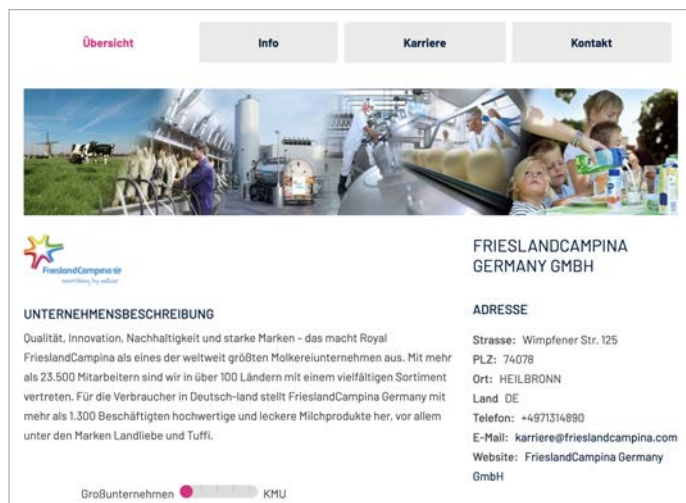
Übersicht | Info | Karriere | Kontakt

FrieslandCampina
nourishing by nature

FRIESLANDCAMPINA GERMANY GMBH

UNTERNEHMENSBESCHREIBUNG

Qualität, Innovation, Nachhaltigkeit und starke Marken – das macht Royal FrieslandCampina als eines der weltweit größten Molkereiunternehmen aus. Mit mehr als 23.500 Mitarbeitern sind wir in über 100 Ländern mit einem vielfältigen Sortiment vertreten. Für die Verbraucher in Deutsch-land stellt FrieslandCampina Germany mit mehr als 1.300 Beschäftigten hochwertige und leckere Milchprodukte her, vor allem unter den Marken Landliebe und Tuffi.

Großunternehmen KMU

ADRESSE

Strasse: Wimpfener Str. 125
PLZ: 74078
Ort: HEILBRONN
Land DE
Telefon: +4971314890
E-Mail: karriere@frieslandcampina.com
Website: FrieslandCampina Germany GmbH